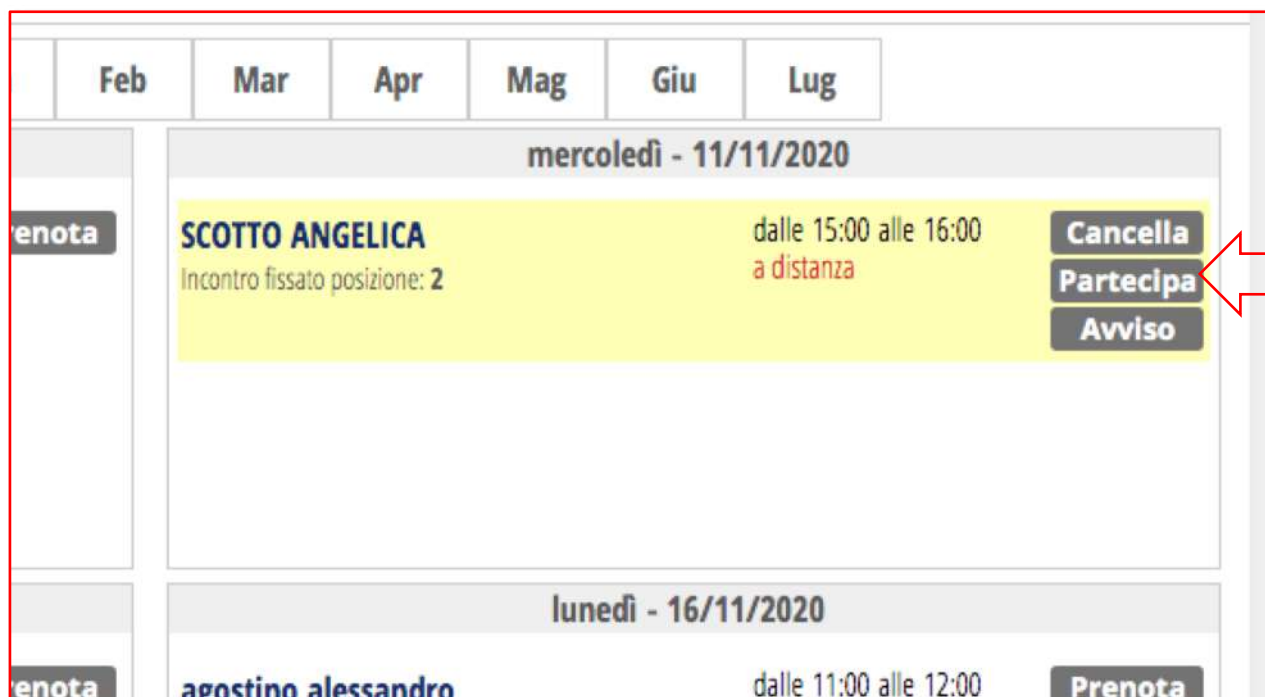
Feb | Mar | Apr | Mag | Giu | Lug

renota

mercoledì - 11/11/2020

SCOTTO ANGELICA
Incontro fissato posizione: 2

dalle 15:00 alle 16:00
a distanza

Cancella
Partecipa
Avviso

lunedì - 16/11/2020

renota

agostino alessandro

dalle 11:00 alle 12:00

Prenota